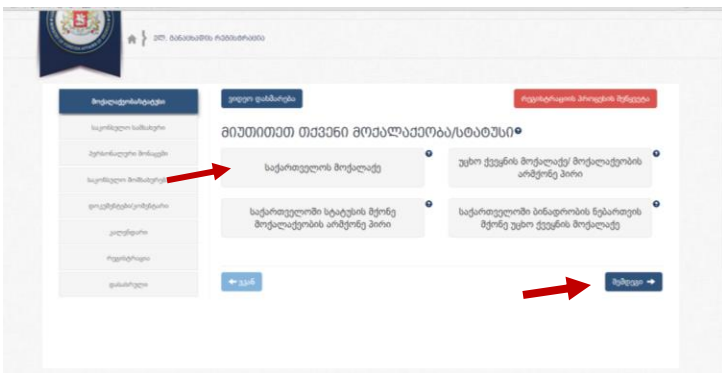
ელ. განაცხადის რეგისტრაცია

მოქალაქეობისტატუსი

საკონტაქტო ინფორმაცია

პერსონალური მონაცემები

საცხოვრებელი მონაცემები

დოკუმენტის ასლი

ჯანმრთელობა

რეკვიზიტები

დასტური

ვიდეო დახმარება

რეგისტრაციის პროცედურის შეწყვეტა

მიუთითეთ თქვენი მოქალაქეობა/სტატუსი

საქართველოს მოქალაქე

უცხო ქვეყნის მოქალაქე/ მოქალაქეობის არმქონე პირი

საქართველოში სტატუსის მქონე მოქალაქეობის არმქონე პირი

საქართველოში ბინადრობის ნებართვის მქონე უცხო ქვეყნის მოქალაქე

← უკან

შემდეგი →